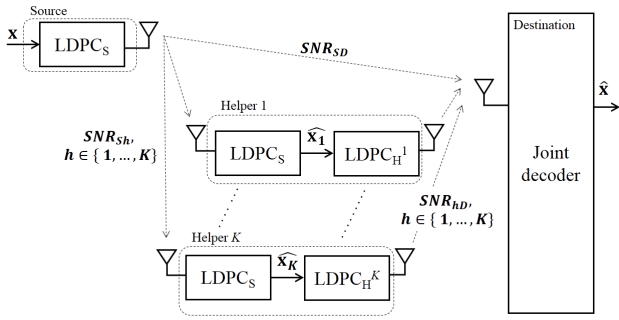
Source

$\mathbf{x}$

LDPC$_\mathrm{S}$

$SNR_{SD}$

Destination

$\hat{\mathbf{x}}$

Helper 1

$SNR_{Sh}$, $h \in \{1, \dots, K\}$

LDPC$_\mathrm{S}$

$\widehat{x_1}$

LDPC$_\mathrm{H}{}^1$

Joint decoder

$SNR_{hD}$, $h \in \{1, \dots, K\}$

Helper $K$

LDPC$_\mathrm{S}$

$\widehat{x_K}$

LDPC$_\mathrm{H}{}^K$